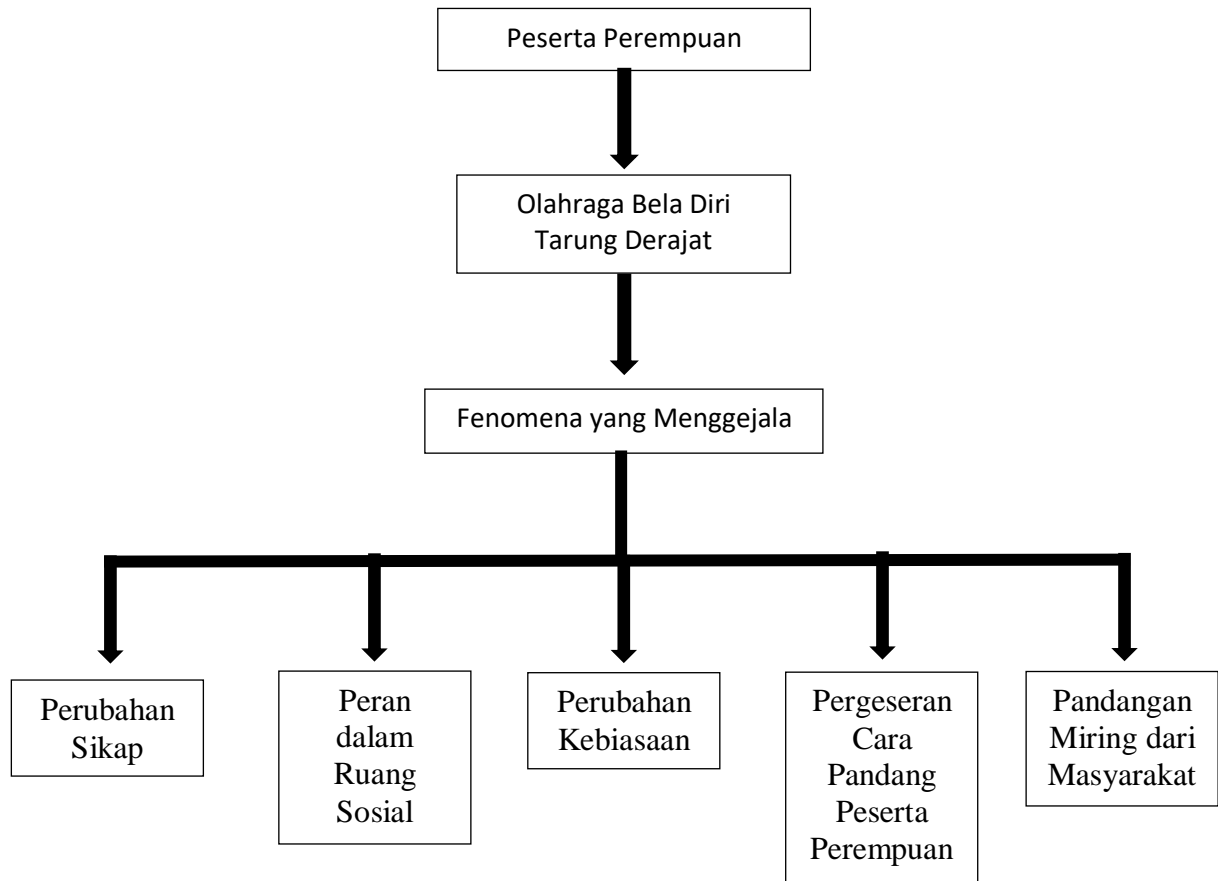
Peserta Perempuan

Olahraga Bela Diri Tarung Derajat

Fenomena yang Menggejala

Perubahan Sikap

Peran dalam Ruang Sosial

Perubahan Kebiasaan

Pergeseran Cara Pandang Peserta Perempuan

Pandangan Miring dari Masyarakat